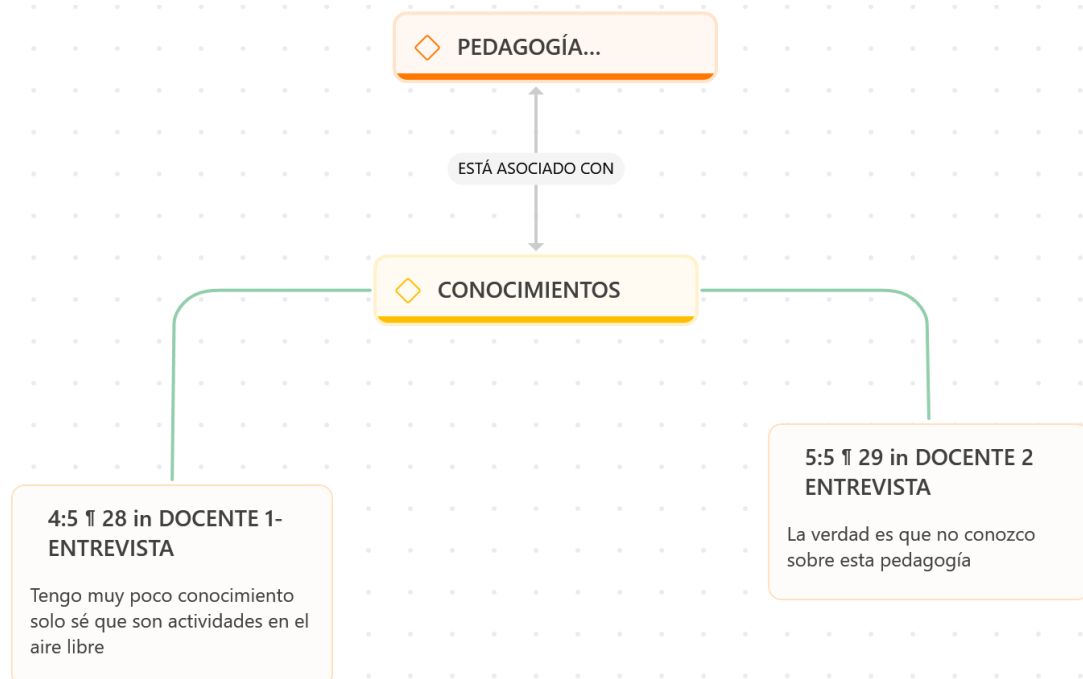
PEDAGOGÍA...

ESTÁ ASOCIADO CON

CONOCIMIENTOS

4:5 ¶ 28 in DOCENTE 1- ENTREVISTA

Tengo muy poco conocimiento solo sé que son actividades en el aire libre

5:5 ¶ 29 in DOCENTE 2 ENTREVISTA

La verdad es que no conozco sobre esta pedagogía